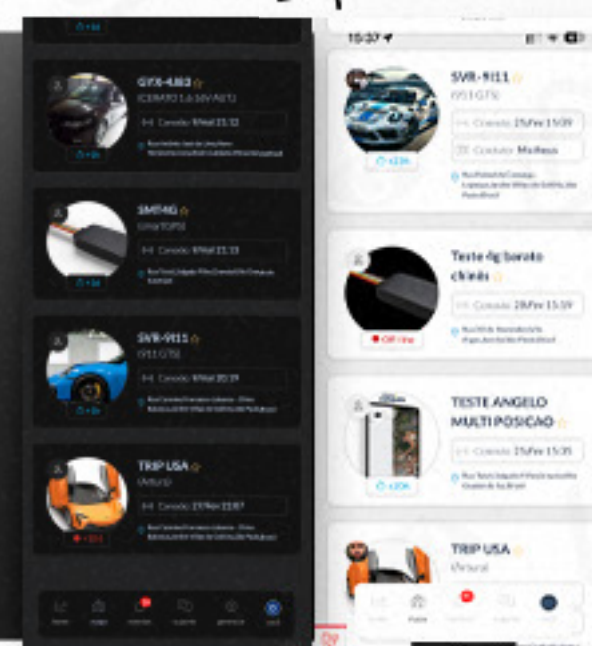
GYX-4J83
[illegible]
Conexão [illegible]

SMT4G
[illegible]
Conexão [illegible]

SVR-9I11
911 GTS
Conexão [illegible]

TRIP USA
Virtual
Conexão 27/Fev 22:07

15:37

SVR-9I11
911 GTS
Conexão 25/Fev 15:59
Condutor Matheus
+20h

Teste 4g barato chinês
Conexão 28/Fev 15:59
Off-line

TESTE ANGELO MULTI POSICAO
Conexão 25/Fev 15:35
+20h

TRIP USA
Virtual